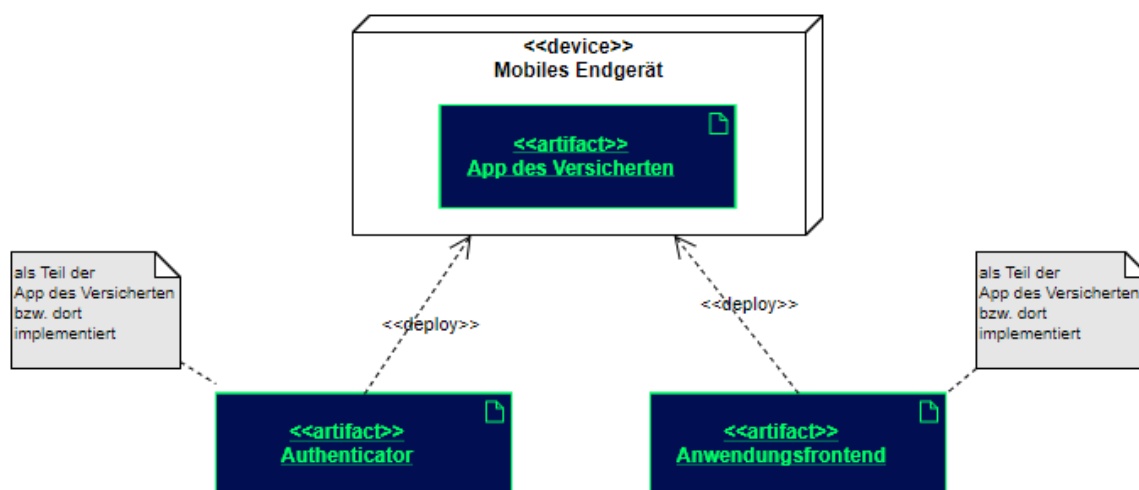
<<device>>
Mobiles Endgerät

<<artifact>>
App des Versicherten

als Teil der App des Versicherten bzw. dort implementiert

<<deploy>>

<<deploy>>

als Teil der App des Versicherten bzw. dort implementiert

<<artifact>>
Authenticator

<<artifact>>
Anwendungsfrontend